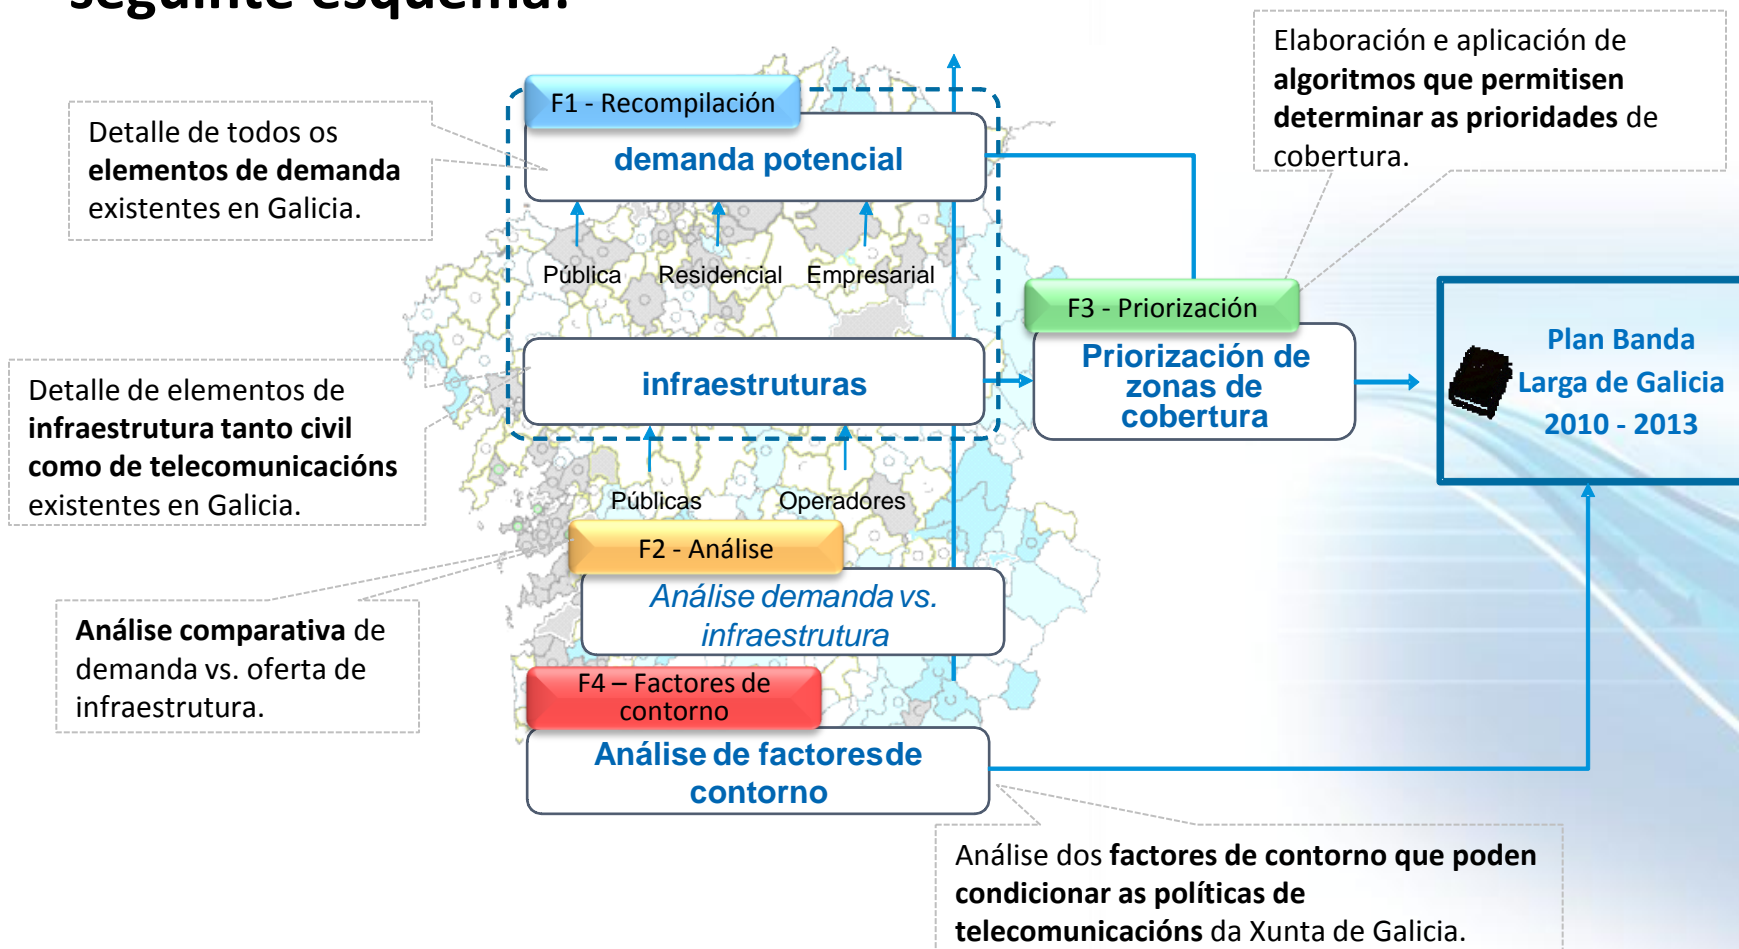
seguinte esquema:

Detalle de todos os **elementos de demanda** existentes en Galicia.

F1 - Recompilación

demanda potencial

Pública Residencial Empresarial

infraestruturas

Públicas Operadores

Elaboración e aplicación de **algoritmos que permitisen determinar as prioridades** de cobertura.

F3 - Priorización

Priorización de zonas de cobertura

Plan Banda Larga de Galicia 2010 - 2013

Detalle de elementos de **infraestrutura tanto civil como de telecomunicacións** existentes en Galicia.

F2 - Análise

Análise demanda vs. infraestrutura

**Análise comparativa** de demanda vs. oferta de infraestrutura.

F4 – Factores de contorno

Análise de factoresde contorno

Análise dos **factores de contorno que poden condicionar as políticas de telecomunicacións** da Xunta de Galicia.